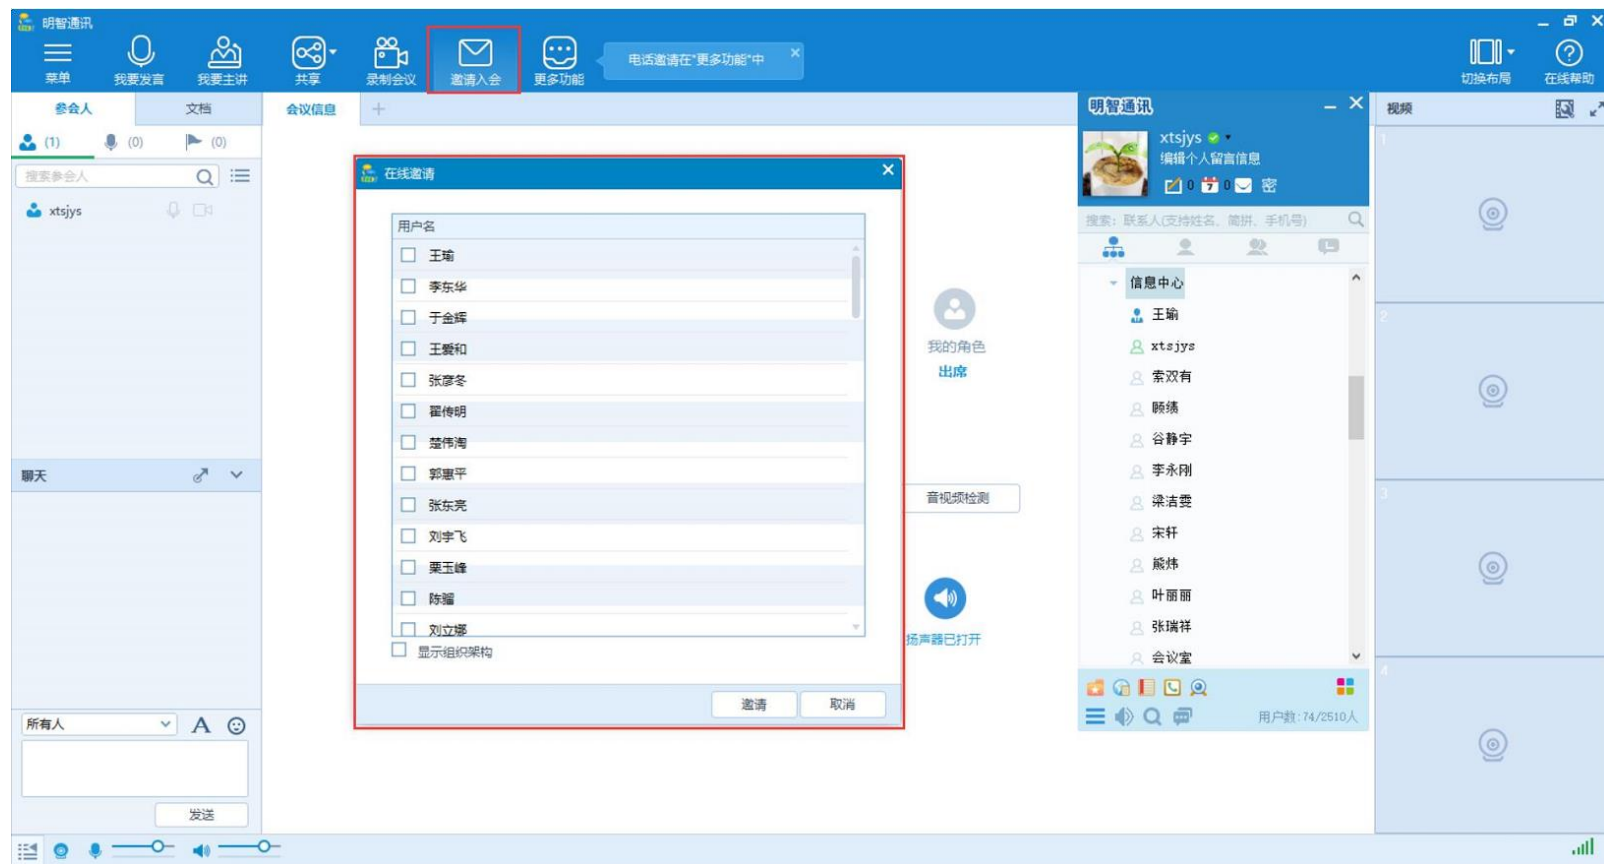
明智通讯

菜单 我要发言 我要主讲 共享 录制会议 邀请入会 更多功能

电话邀请在"更多功能"中

切换布局 在线帮助

参会人 文档

(1) (0) (0)

搜索参会人

xtsjys

聊天

所有人

发送

会议信息 +

在线邀请

用户名

王瑜
李东华
于金辉
王爱和
张彦冬
翟传明
楚伟涛
郭惠平
张东亮
刘宇飞
栗玉峰
陈韬
刘立娜

显示组织架构

邀请 取消

我的角色
出席

音视频检测

扬声器已打开

明智通讯

xtsjys
编辑个人留言信息
0 0 密

搜索：联系人(支持姓名、简拼、手机号)

信息中心
王瑜
xtsjys
索双有
顾绩
谷静宇
李永刚
梁洁雯
宋轩
熊炜
叶丽丽
张瑞祥
会议室

用户数：74/2510人

视频

1
2
3
4